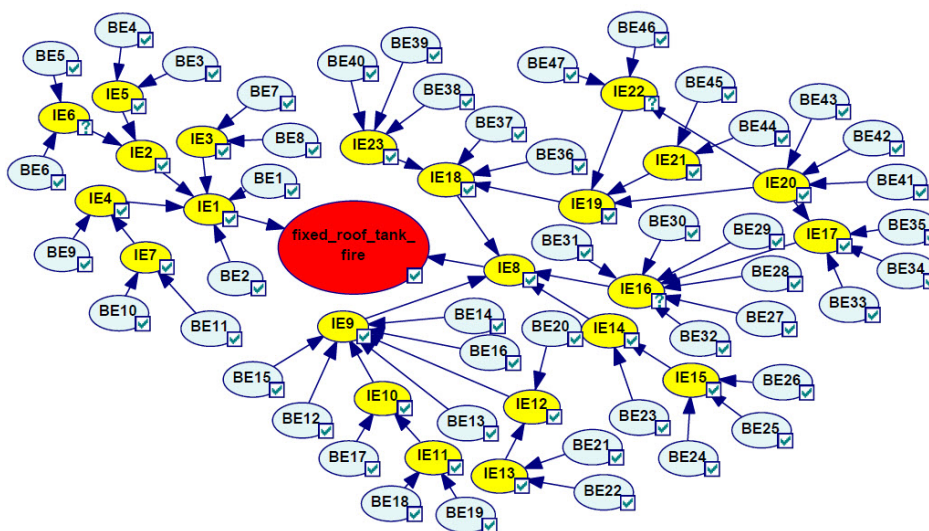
BE4
BE5
BE3
IE5
IE6
BE7
BE6
IE2
IE3
BE8
BE1
IE4
IE1
fixed_roof_tank_fire
BE9
IE7
BE2
BE10
BE11
BE40
BE39
BE38
IE23
BE37
IE18
BE36
BE46
BE47
IE22
BE45
BE43
BE44
BE42
IE21
IE20
BE41
IE19
BE30
BE31
BE29
IE17
BE35
IE8
IE16
BE28
BE34
BE33
BE27
BE32
BE14
IE9
BE16
BE20
IE14
BE15
IE15
BE26
BE12
IE10
BE13
IE12
BE23
BE25
BE17
IE11
BE21
BE24
IE13
BE22
BE18
BE19